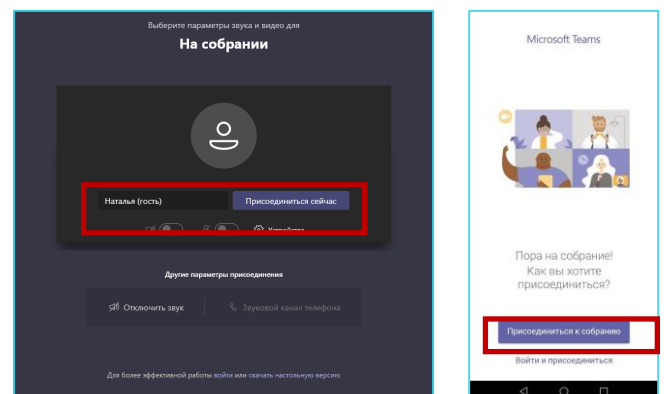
Выберите параметры звука и видео для

На собрании

Наталья (гость)

Присоединиться сейчас

Устройства

Другие параметры присоединения

Отключить звук

Звуковой канал телефона

Для более эффективной работы войти или скачать настольную версию

Microsoft Teams

Пора на собрание! Как вы хотите присоединиться?

Присоединиться к собранию

Войти и присоединиться